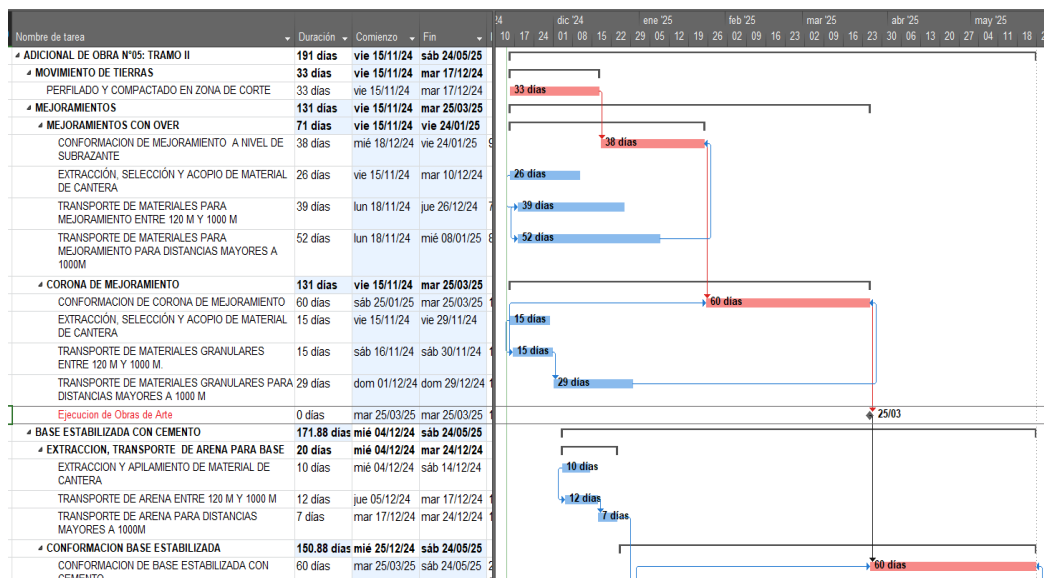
| Nombre de tarea | Duración | Comienzo | Fin |
|---|---|---|---|
| ADICIONAL DE OBRA N°05: TRAMO II | 191 días | vie 15/11/24 | sáb 24/05/25 |
| MOVIMIENTO DE TIERRAS | 33 días | vie 15/11/24 | mar 17/12/24 |
| PERFILADO Y COMPACTADO EN ZONA DE CORTE | 33 días | vie 15/11/24 | mar 17/12/24 |
| MEJORAMIENTOS | 131 días | vie 15/11/24 | mar 25/03/25 |
| MEJORAMIENTOS CON OVER | 71 días | vie 15/11/24 | vie 24/01/25 |
| CONFORMACION DE MEJORAMIENTO A NIVEL DE SUBRAZANTE | 38 días | mié 18/12/24 | vie 24/01/25 |
| EXTRACCIÓN, SELECCIÓN Y ACOPIO DE MATERIAL DE CANTERA | 26 días | vie 15/11/24 | mar 10/12/24 |
| TRANSPORTE DE MATERIALES PARA MEJORAMIENTO ENTRE 120 M Y 1000 M | 39 días | lun 18/11/24 | jue 26/12/24 |
| TRANSPORTE DE MATERIALES PARA MEJORAMIENTO PARA DISTANCIAS MAYORES A 1000M | 52 días | lun 18/11/24 | mié 08/01/25 |
| CORONA DE MEJORAMIENTO | 131 días | vie 15/11/24 | mar 25/03/25 |
| CONFORMACION DE CORONA DE MEJORAMIENTO | 60 días | sáb 25/01/25 | mar 25/03/25 |
| EXTRACCIÓN, SELECCIÓN Y ACOPIO DE MATERIAL DE CANTERA | 15 días | vie 15/11/24 | vie 29/11/24 |
| TRANSPORTE DE MATERIALES GRANULARES ENTRE 120 M Y 1000 M. | 15 días | sáb 16/11/24 | sáb 30/11/24 |
| TRANSPORTE DE MATERIALES GRANULARES PARA DISTANCIAS MAYORES A 1000 M | 29 días | dom 01/12/24 | dom 29/12/24 |
| Ejecucion de Obras de Arte | 0 días | mar 25/03/25 | mar 25/03/25 |
| BASE ESTABILIZADA CON CEMENTO | 171.88 días | mié 04/12/24 | sáb 24/05/25 |
| EXTRACCION, TRANSPORTE DE ARENA PARA BASE | 20 días | mié 04/12/24 | mar 24/12/24 |
| EXTRACCION Y APILAMIENTO DE MATERIAL DE CANTERA | 10 días | mié 04/12/24 | sáb 14/12/24 |
| TRANSPORTE DE ARENA ENTRE 120 M Y 1000 M | 12 días | jue 05/12/24 | mar 17/12/24 |
| TRANSPORTE DE ARENA PARA DISTANCIAS MAYORES A 1000M | 7 días | mar 17/12/24 | mar 24/12/24 |
| CONFORMACION BASE ESTABILIZADA | 150.88 días | mié 25/12/24 | sáb 24/05/25 |
| CONFORMACION DE BASE ESTABILIZADA CON CEMENTO | 60 días | mar 25/03/25 | sáb 24/05/25 |

'24 dic '24 ene '25 feb '25 mar '25 abr '25 may '25
10 17 24 01 08 15 22 29 05 12 19 26 02 09 16 23 02 09 16 23 30 06 13 20 27 04 11 18

33 días
38 días
26 días
39 días
52 días
60 días
15 días
15 días
29 días
25/03
10 días
12 días
7 días
60 días